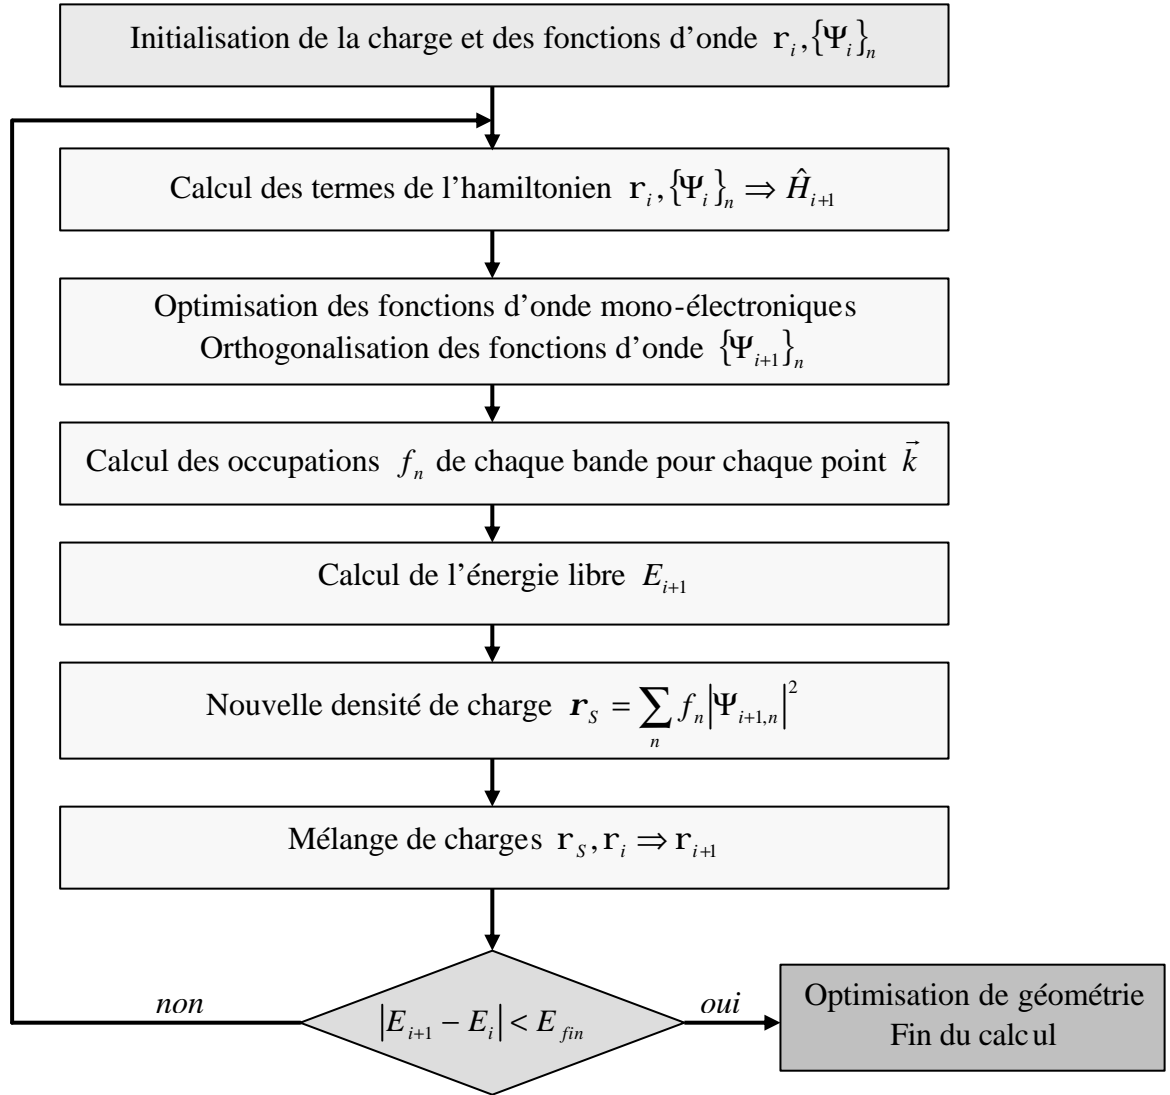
Initialisation de la charge et des fonctions d'onde $\mathrm{r}_i, \{\Psi_i\}_n$

Calcul des termes de l'hamiltonien $\mathrm{r}_i, \{\Psi_i\}_n \Rightarrow \hat{H}_{i+1}$

Optimisation des fonctions d'onde mono-électroniques
Orthogonalisation des fonctions d'onde $\{\Psi_{i+1}\}_n$

Calcul des occupations $f_n$ de chaque bande pour chaque point $\vec{k}$

Calcul de l'énergie libre $E_{i+1}$

Nouvelle densité de charge $\boldsymbol{r}_S = \sum_n f_n \left|\Psi_{i+1,n}\right|^2$

Mélange de charges $\mathrm{r}_S, \mathrm{r}_i \Rightarrow \mathrm{r}_{i+1}$

$\left|E_{i+1} - E_i\right| < E_{fin}$

*non*

*oui*

Optimisation de géométrie
Fin du calcul